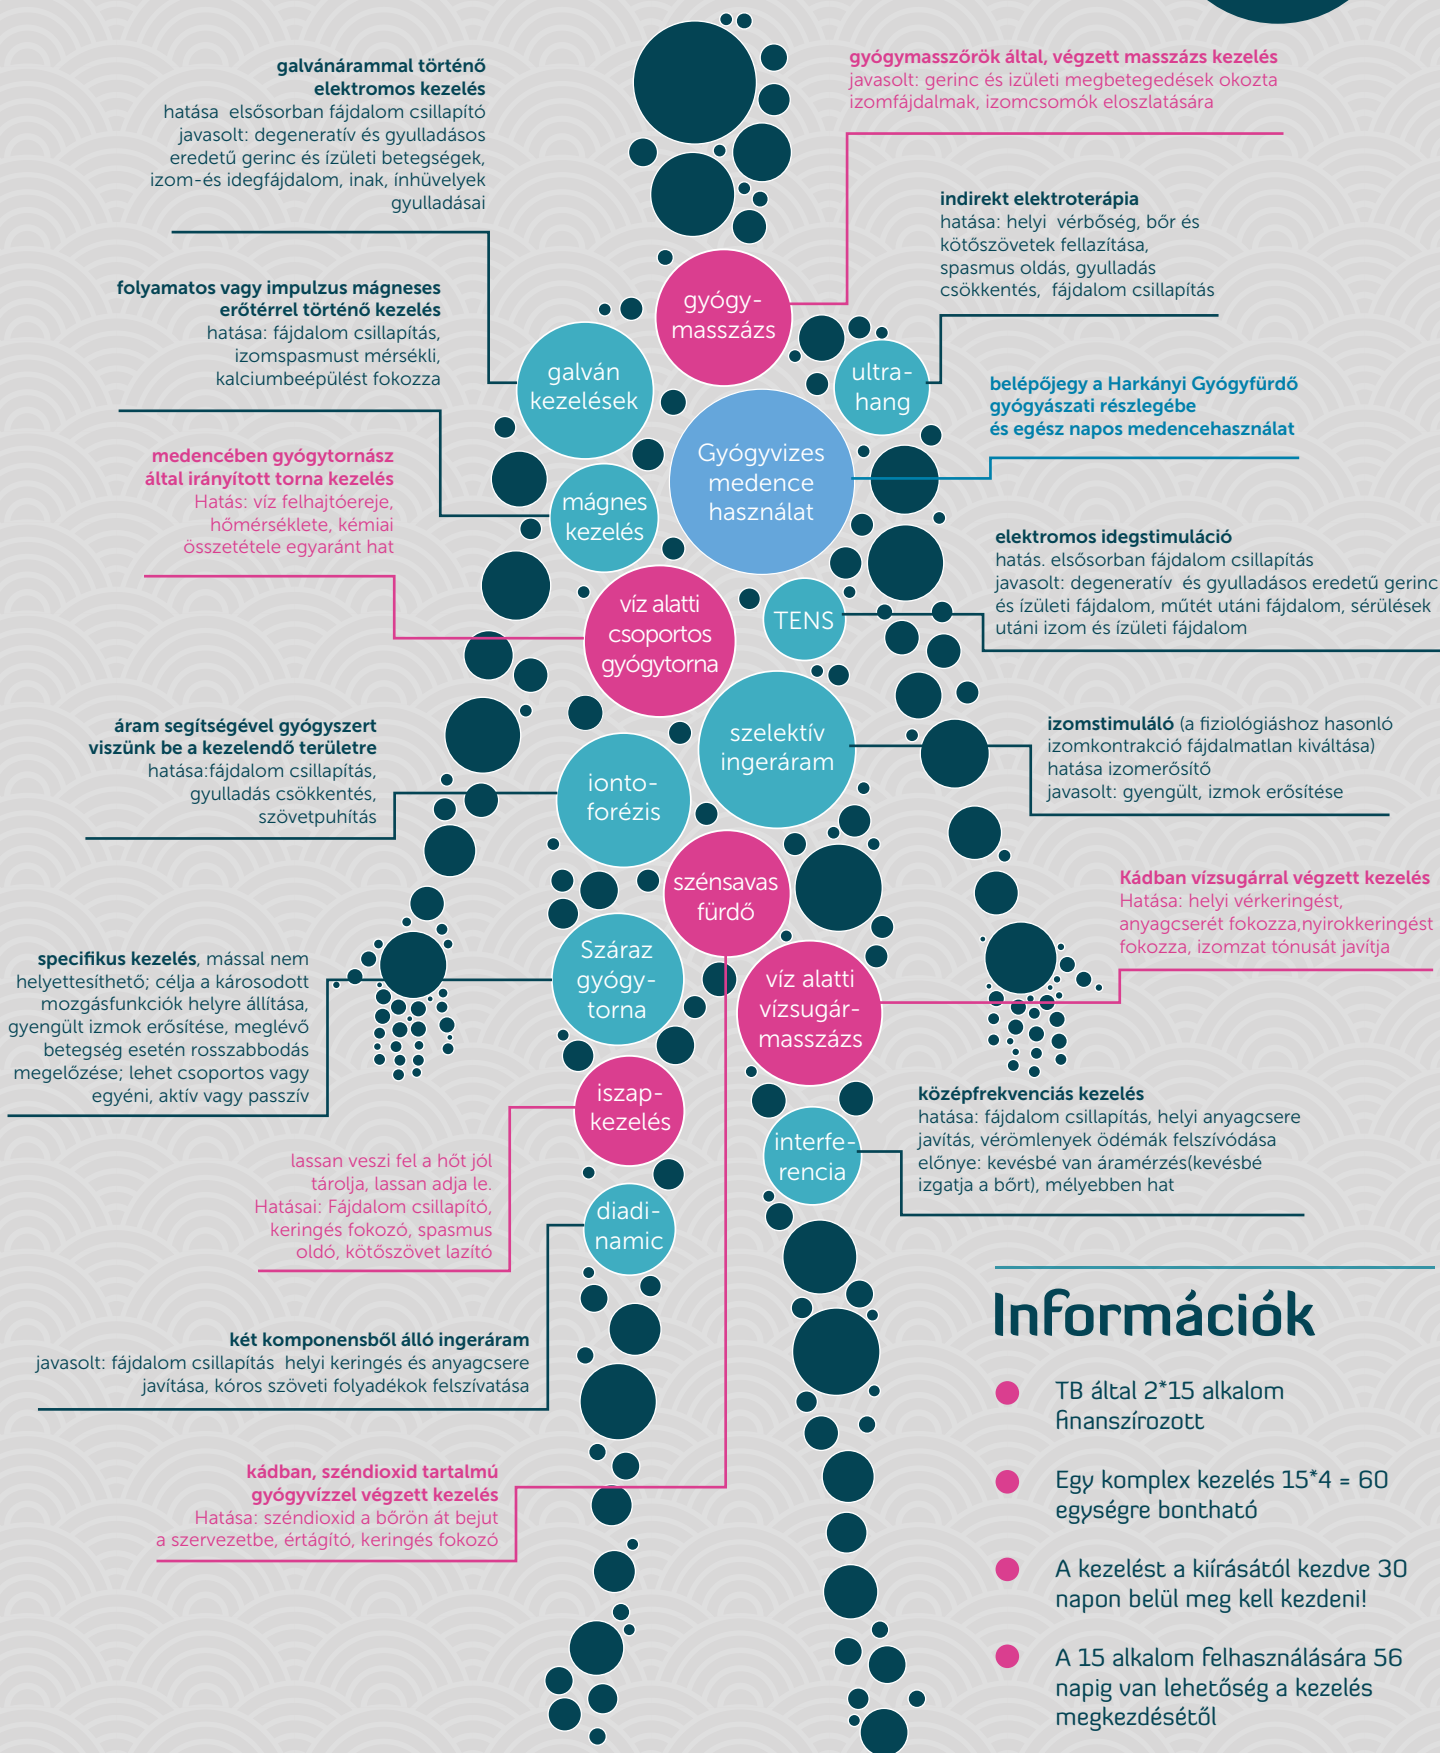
galvánárammal történő elektromos kezelés
hatása elsősorban fájdalom csillapító
javasolt: degeneratív és gyulladásos eredetű gerinc és ízületi betegségek, izom-és idegfájdalom, inak, ínhüvelyek gyulladásai

gyógymasszőrök által, végzett masszázs kezelés
javasolt: gerinc és izületi megbetegedések okozta izomfájdalmak, izomcsomók eloszlatására

indirekt elektroterápia
hatása: helyi vérbőség, bőr és kötőszövetek fellazítása, spasmus oldás, gyulladás csökkentés, fájdalom csillapítás

folyamatos vagy impulzus mágneses erőtérrel történő kezelés
hatása: fájdalom csillapítás, izomspasmust mérsékli, kalciumbeépülést fokozza

belépőjegy a Harkányi Gyógyfürdő gyógyászati részlegébe és egész napos medencehasználat

medencében gyógytornász által irányított torna kezelés
Hatás: víz felhajtóereje, hőmérséklete, kémiai összetétele egyaránt hat

elektromos idegstimuláció
hatás. elsősorban fájdalom csillapítás
javasolt: degeneratív és gyulladásos eredetű gerinc és ízületi fájdalom, műtét utáni fájdalom, sérülések utáni izom és ízületi fájdalom

gyógy-masszázs

galván kezelések

ultra-hang

Gyógyvizes medence használat

mágnes kezelés

víz alatti csoportos gyógytorna

TENS

szelektív ingeráram

áram segítségével gyógyszert viszünk be a kezelendő területre
hatása:fájdalom csillapítás, gyulladás csökkentés, szövetpuhítás

izomstimuláló (a fiziológiáshoz hasonló izomkontrakció fájdalmatlan kiváltása)
hatása izomerősítő
javasolt: gyengült, izmok erősítése

ionto-forézis

szénsavas fürdő

Kádban vízsugárral végzett kezelés
Hatása: helyi vérkeringést, anyagcserét fokozza,nyirokkeringést fokozza, izomzat tónusát javítja

specifikus kezelés, mással nem helyettesíthető; célja a károsodott mozgásfunkciók helyre állítása, gyengült izmok erősítése, meglévő betegség esetén rosszabbodás megelőzése; lehet csoportos vagy egyéni, aktív vagy passzív

Száraz gyógy-torna

víz alatti vízsugár-masszázs

iszap-kezelés

középfrekvenciás kezelés
hatása: fájdalom csillapítás, helyi anyagcsere javítás, vérömlenyek ödémák felszívódása
előnye: kevésbé van áramérzés(kevésbé izgatja a bőrt), mélyebben hat

interfe-rencia

lassan veszi fel a hőt jól tárolja, lassan adja le.
Hatásai: Fájdalom csillapító, keringés fokozó, spasmus oldó, kötőszövet lazító

diadi-namic

két komponensből álló ingeráram
javasolt: fájdalom csillapítás helyi keringés és anyagcsere javítása, kóros szöveti folyadékok felszívatása

Információk

TB által 2*15 alkalom finanszírozott

Egy komplex kezelés 15*4 = 60 egységre bontható

A kezelést a kiírásától kezdve 30 napon belül meg kell kezdeni!

A 15 alkalom felhasználására 56 napig van lehetőség a kezelés megkezdésétől

kádban, széndioxid tartalmú gyógyvízzel végzett kezelés
Hatása: széndioxid a bőrön át bejut a szervezetbe, értágító, keringés fokozó